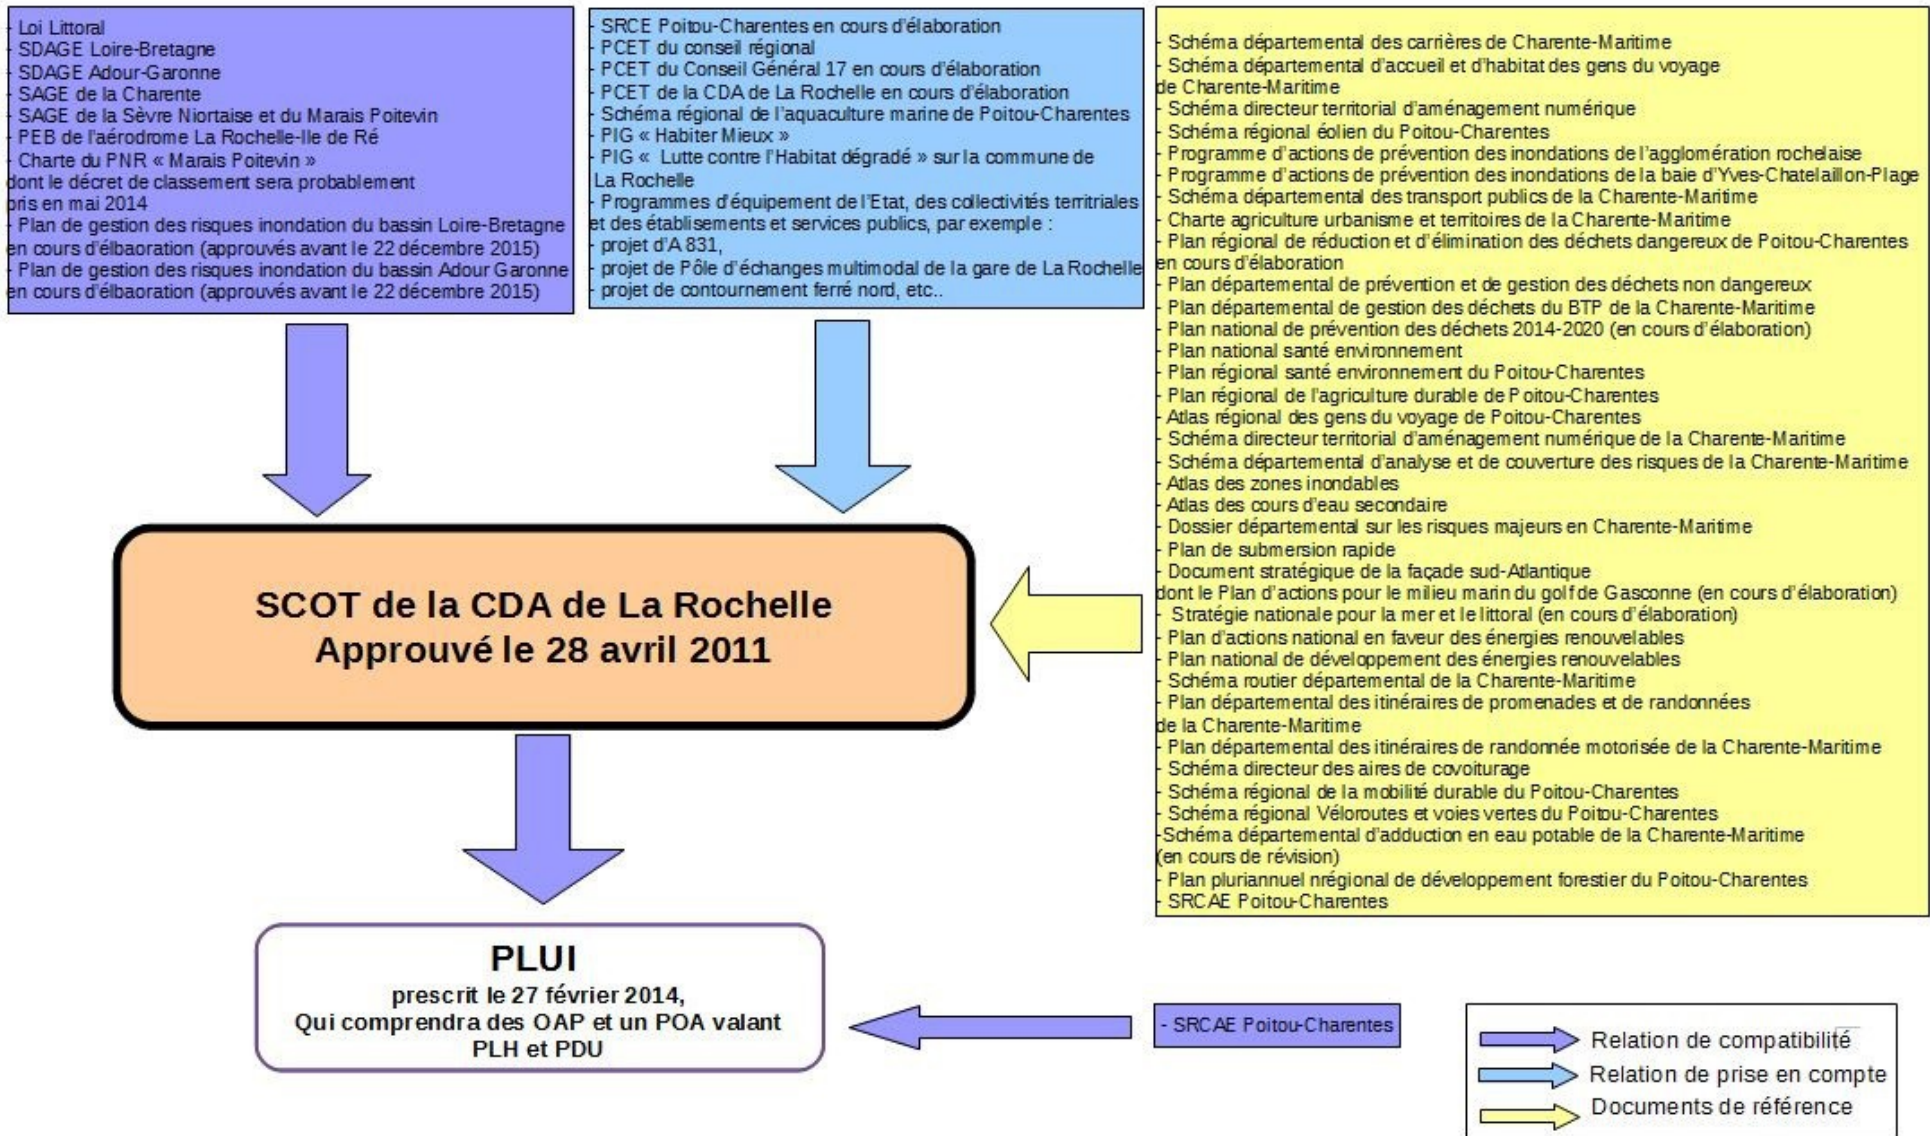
- Loi Littoral
- SDAGE Loire-Bretagne
- SDAGE Adour-Garonne
- SAGE de la Charente
- SAGE de la Sèvre Niortaise et du Marais Poitevin
- PEB de l'aérodrome La Rochelle-Ile de Ré
- Charte du PNR « Marais Poitevin » dont le décret de classement sera probablement pris en mai 2014
- Plan de gestion des risques inondation du bassin Loire-Bretagne en cours d'élbaoration (approuvés avant le 22 décembre 2015)
- Plan de gestion des risques inondation du bassin Adour Garonne en cours d'élbaoration (approuvés avant le 22 décembre 2015)

- SRCE Poitou-Charentes en cours d'élaboration
- PCET du conseil régional
- PCET du Conseil Général 17 en cours d'élaboration
- PCET de la CDA de La Rochelle en cours d'élaboration
- Schéma régional de l'aquaculture marine de Poitou-Charentes
- PIG « Habiter Mieux »
- PIG « Lutte contre l'Habitat dégradé » sur la commune de La Rochelle
- Programmes d'équipement de l'Etat, des collectivités territriales et des établisements et services publics, par exemple :
- projet d'A 831,
- projet de Pôle d'échanges multimodal de la gare de La Rochelle
- projet de contournement ferré nord, etc..

- Schéma départemental des carrières de Charente-Maritime
- Schéma départemental d'accueil et d'habitat des gens du voyage de Charente-Maritime
- Schéma directeur territorial d'aménagement numérique
- Schéma régional éolien du Poitou-Charentes
- Programme d'actions de prévention des inondations de l'agglomération rochelaise
- Programme d'actions de prévention des inondations de la baie d'Yves-Chatelaillon-Plage
- Schéma départemental des transport publics de la Charente-Maritime
- Charte agriculture urbanisme et territoires de la Charente-Maritime
- Plan régional de réduction et d'élimination des déchets dangereux de Poitou-Charentes en cours d'élaboration
- Plan départemental de prévention et de gestion des déchets non dangereux
- Plan départemental de gestion des déchets du BTP de la Charente-Maritime
- Plan national de prévention des déchets 2014-2020 (en cours d'élaboration)
- Plan national santé environnement
- Plan régional santé environnement du Poitou-Charentes
- Plan régional de l'agriculture durable de Poitou-Charentes
- Atlas régional des gens du voyage de Poitou-Charentes
- Schéma directeur territorial d'aménagement numérique de la Charente-Maritime
- Schéma départemental d'analyse et de couverture des risques de la Charente-Maritime
- Atlas des zones inondables
- Atlas des cours d'eau secondaire
- Dossier départemental sur les risques majeurs en Charente-Maritime
- Plan de submersion rapide
- Document stratégique de la façade sud-Atlantique dont le Plan d'actions pour le milieu marin du golf de Gasconne (en cours d'élaboration)
- Stratégie nationale pour la mer et le littoral (en cours d'élaboration)
- Plan d'actions national en faveur des énergies renouvelables
- Plan national de développement des énergies renouvelables
- Schéma routier départemental de la Charente-Maritime
- Plan départemental des itinéraires de promenades et de randonnées de la Charente-Maritime
- Plan départemental des itinéraires de randonnée motorisée de la Charente-Maritime
- Schéma directeur des aires de covoiturage
- Schéma régional de la mobilité durable du Poitou-Charentes
- Schéma régional Véloroutes et voies vertes du Poitou-Charentes
-Schéma départemental d'adduction en eau potable de la Charente-Maritime (en cours de révision)
- Plan pluriannuel nrégional de développement forestier du Poitou-Charentes
- SRCAE Poitou-Charentes

SCOT de la CDA de La Rochelle
Approuvé le 28 avril 2011

PLUI
prescrit le 27 février 2014,
Qui comprendra des OAP et un POA valant PLH et PDU

- SRCAE Poitou-Charentes

Relation de compatibilité
Relation de prise en compte
Documents de référence